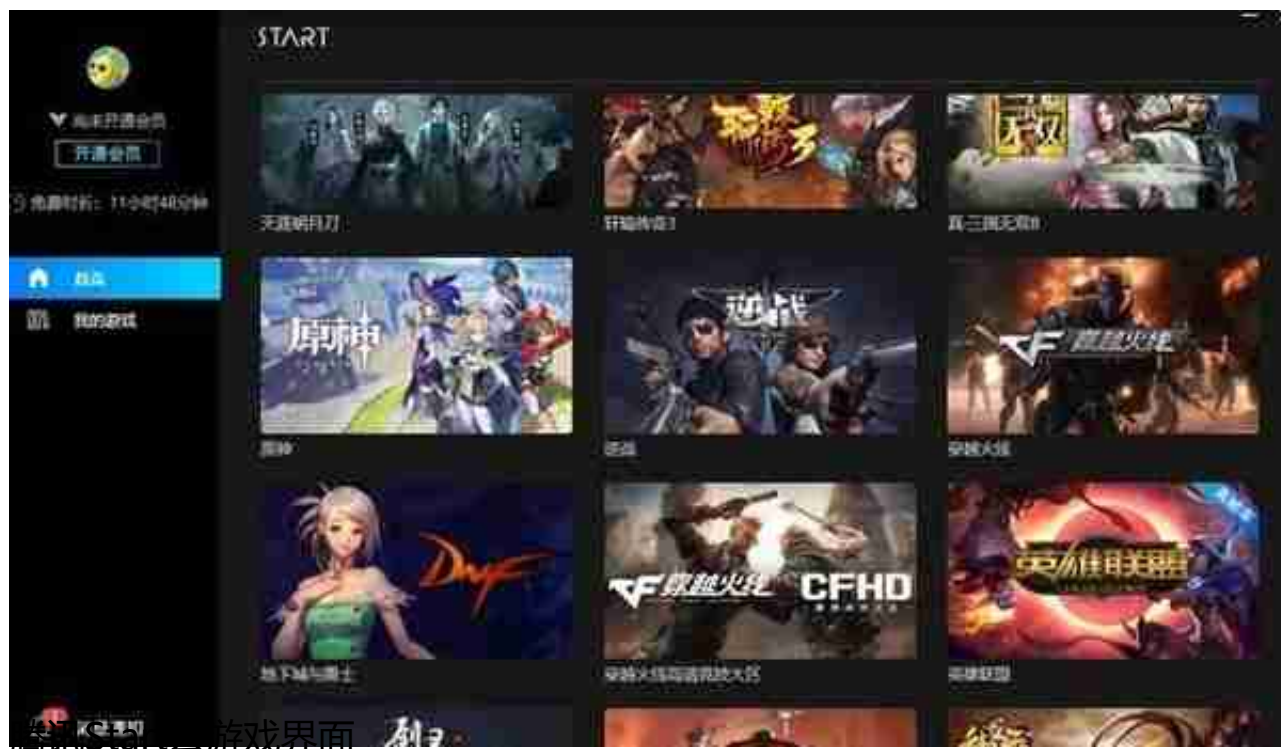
START

尚未开通会员

开通会员

免费时长：11小时48分钟

首页

我的游戏

天涯明月刀

轩辕传奇3

真·三国无双8

原神

原神

逆战

逆战

穿越火线

穿越火线

DNF

地下城与勇士

穿越火线

CFHD

穿越火线高清竞技大区

英雄联盟

英雄联盟

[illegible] START 游戏界面